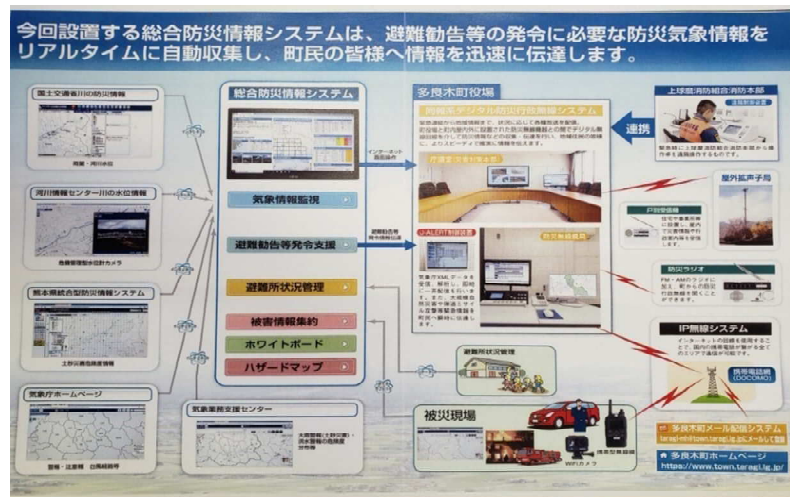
今回設置する総合防災情報システムは、避難勧告等の発令に必要な防災気象情報をリアルタイムに自動収集し、町民の皆様へ情報を迅速に伝達します。

国土交通省川の防災情報

雨量・河川水位

河川情報センター川の水位情報

危機管理型水位計カメラ

熊本県統合型防災情報システム

土砂災害危険度情報

気象庁ホームページ

警報・注意報　台風経路等

気象業務支援センター

総合防災情報システム

インターネット
専用回線

気象情報監視

避難勧告等発令支援

避難勧告等
発令情報伝達

避難所状況管理

被害情報集約

ホワイトボード

ハザードマップ

多良木町役場

防災行政デジタル防災行政無線システム

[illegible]

庁議室（災害対策本部）

J-ALERT受信装置

防災無線親局

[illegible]

上球磨消防組合消防本部

連携

屋外拡声子局

戸別受信機

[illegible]

防災ラジオ

FM・AMのラジオに加え、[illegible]

IP無線システム

インターネットの回線を使用することで、国内の携帯電話が繋がる全てのエリアで通話が可能です。

携帯電話網
（DOCOMO）

避難所状況管理

被災現場

WiFiカメラ

携帯型無線機

多良木町メール配信システム

taragi-m@town.taragi.lg.jp にメールして登録

多良木町ホームページ

https://www.town.taragi.lg.jp/